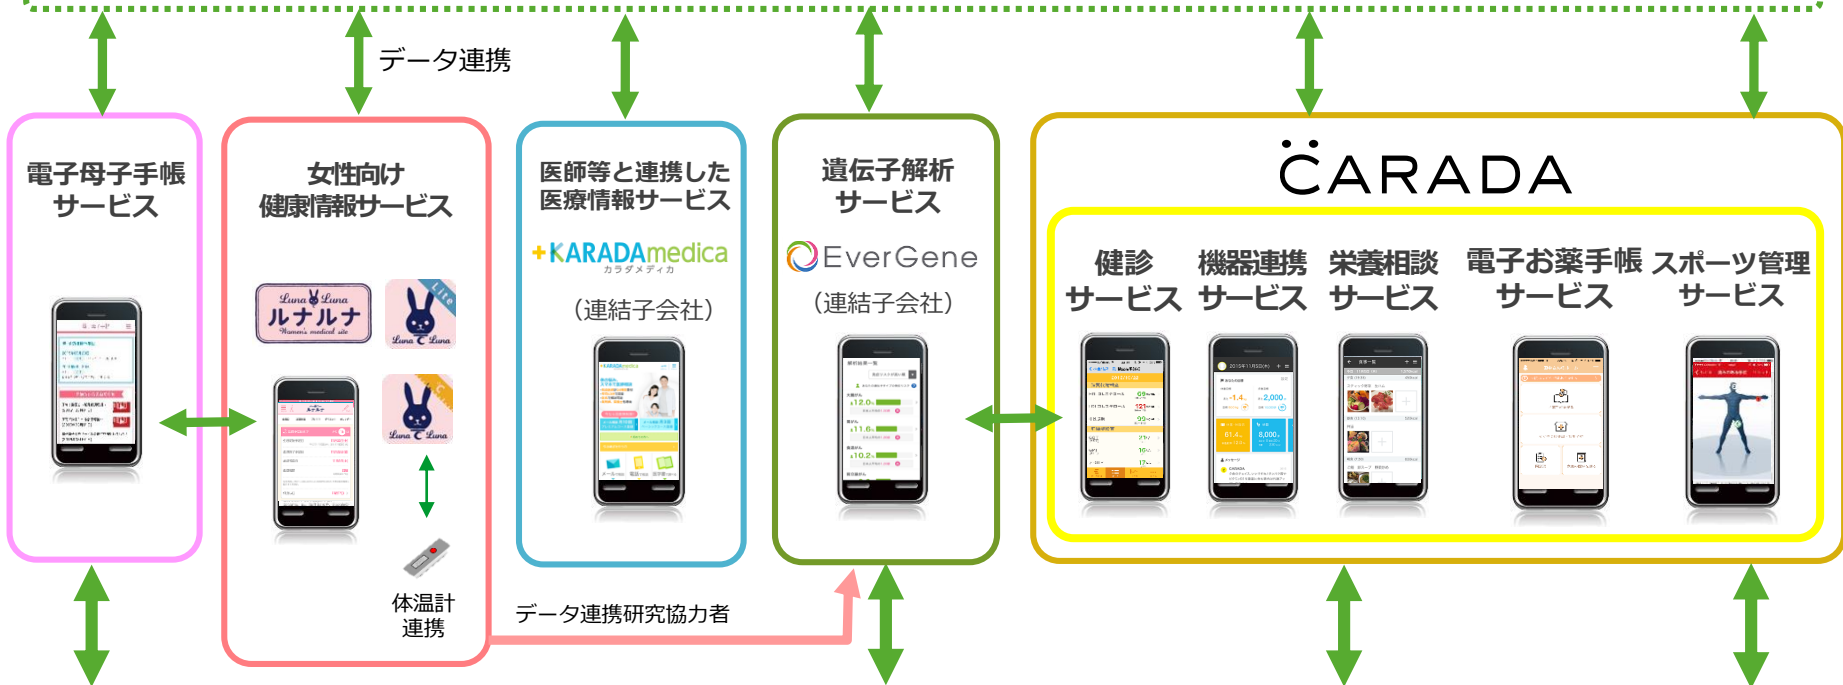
データ連携

電子母子手帳サービス

女性向け健康情報サービス

Luna Luna
ルナルナ
Women's medical site

Lite
Luna Luna

Luna Luna

体温計連携

医師等と連携した医療情報サービス

+KARADAmedica
カラダメディカ

(連結子会社)

遺伝子解析サービス

EverGene

(連結子会社)

CARADA

健診サービス

機器連携サービス

栄養相談サービス

電子お薬手帳サービス

スポーツ管理サービス

データ連携研究協力者